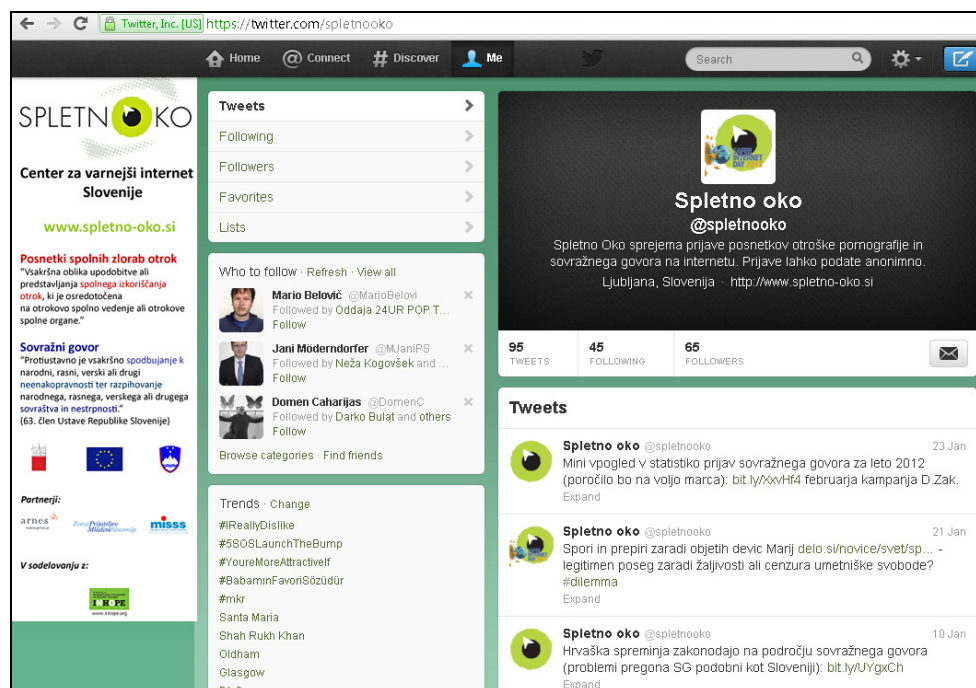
Twitter, Inc. [US] https://twitter.com/spletnooko

Home @ Connect # Discover Me

Search

SPLETNOOKO

Center za varnejši internet Slovenije

www.spletno-oko.si

Posnetki spolnih zlorab otrok
"Vsakršna oblika upodobitve ali predstavljanja spolnega izkoriščanja otrok, ki je osredotočena na otrokovo spolno vedenje ali otrokove spolne organe."

Sovražni govor
"Protiustavno je vsakršno spodbujanje k narodni, rasni, verski ali drugi neenakopravnosti ter razpihovanje narodnega, rasnega, verskega ali drugega sovraštva in nestrpnosti."
(63. člen Ustave Republike Slovenije)

Partnerji:
arnes Zveza Prijateljev Mladine Slovenije misss

V sodelovanju z:
INHOPE
www.inhope.org

Tweets
Following
Followers
Favorites
Lists

Who to follow · Refresh · View all
Mario Belovič @MarioBelovi
Followed by Oddaja 24UR POP T...
Follow
Jani Möderndorfer @MJaniPS
Followed by Neža Kogovšek and ...
Follow
Domen Caharijas @DomenC
Followed by Darko Bulat and others
Follow
Browse categories · Find friends

Trends · Change
#IReallyDislike
#5SOSLaunchTheBump
#YoureMoreAttractiveIf
#BabamınFaviriSözüdür
#mkr
Santa Maria
Shah Rukh Khan
Oldham
Glasgow

SAFER INTERNET DAY 2013

Spletno oko
@spletnooko
Spletno Oko sprejema prijave posnetkov otroške pornografije in sovražnega govora na internetu. Prijave lahko podate anonimno.
Ljubljana, Slovenija · http://www.spletno-oko.si

95 TWEETS
45 FOLLOWING
65 FOLLOWERS

Tweets

Spletno oko @spletnooko 23 Jan
Mini vpogled v statistiko prijav sovražnega govora za leto 2012 (poročilo bo na voljo marca): bit.ly/XxvHf4 februarja kampanja D.Zak.
Expand

Spletno oko @spletnooko 21 Jan
Spori in prepiri zaradi objetih devic Marij delo.si/novice/svet/sp... - legitimen poseg zaradi žaljivosti ali cenzura umetniške svobode? #dilemma
Expand

Spletno oko @spletnooko 10 Jan
Hrvaška spreminja zakonodajo na področju sovražnega govora (problemi pregona SG podobni kot Sloveniji): bit.ly/UYgxCh
Expand